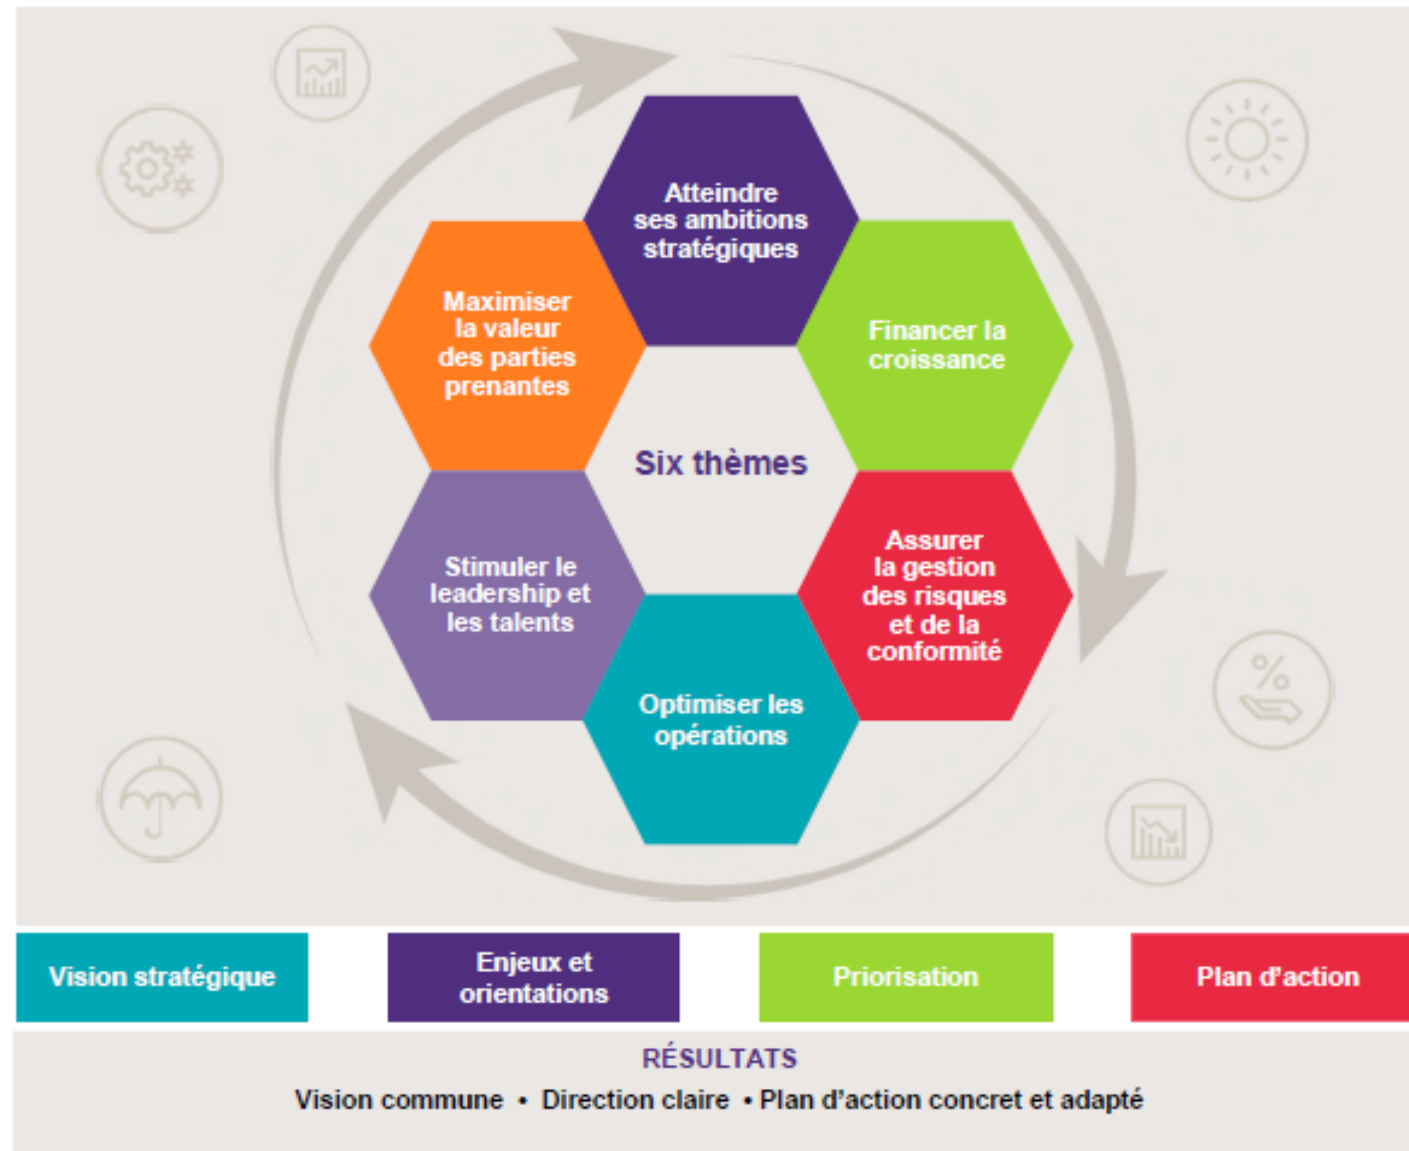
Atteindre ses ambitions stratégiques

Maximiser la valeur des parties prenantes

Financer la croissance

Six thèmes

Stimuler le leadership et les talents

Assurer la gestion des risques et de la conformité

Optimiser les opérations

Vision stratégique

Enjeux et orientations

Priorisation

Plan d'action

RÉSULTATS

Vision commune • Direction claire • Plan d'action concret et adapté